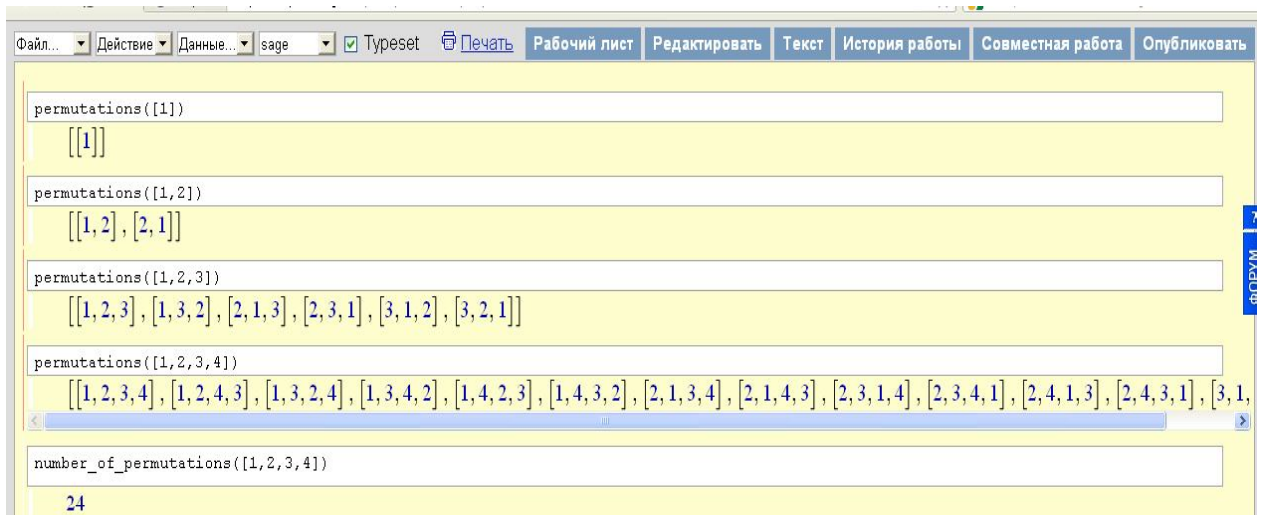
Файл... Действие Данные... sage Typeset Печать Рабочий лист Редактировать Текст История работы Совместная работа Опубликовать

permutations([1])

$[[1]]$

permutations([1,2])

$[[1,2],[2,1]]$

permutations([1,2,3])

$[[1,2,3],[1,3,2],[2,1,3],[2,3,1],[3,1,2],[3,2,1]]$

permutations([1,2,3,4])

$[[1,2,3,4],[1,2,4,3],[1,3,2,4],[1,3,4,2],[1,4,2,3],[1,4,3,2],[2,1,3,4],[2,1,4,3],[2,3,1,4],[2,3,4,1],[2,4,1,3],[2,4,3,1],[3,1,$

number_of_permutations([1,2,3,4])

24

ФОРУМ